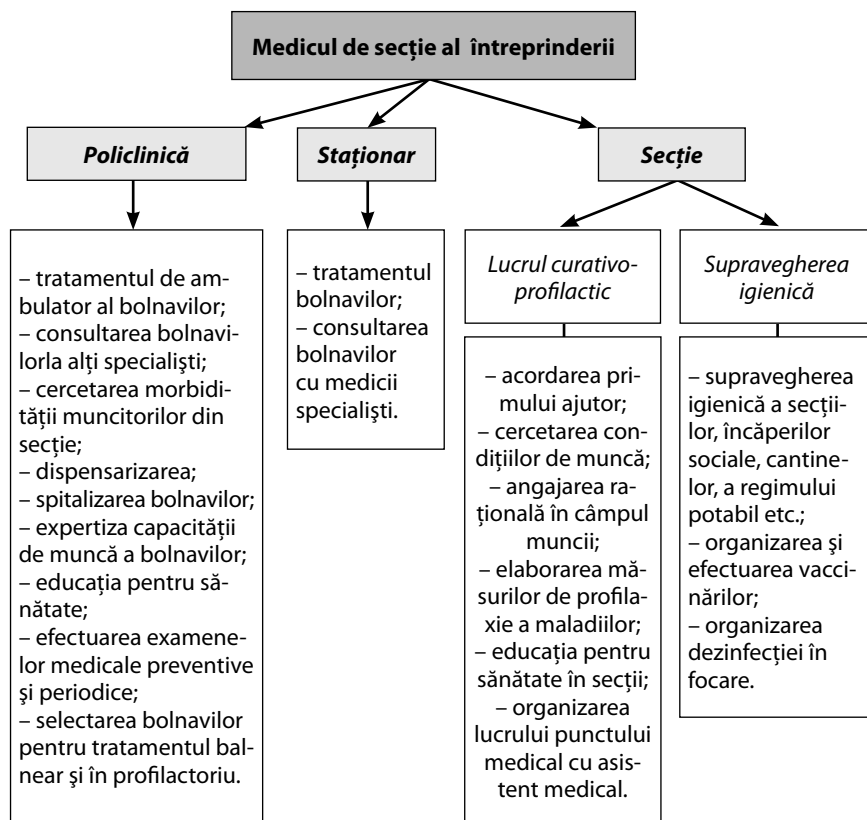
Medicul de secție al întreprinderii

Policlinică

Staționar

Secție

– tratamentul de ambulator al bolnavilor;
– consultarea bolnavilorla alți specialiști;
– cercetarea morbidității muncitorilor din secție;
– dispensarizarea;
– spitalizarea bolnavilor;
– expertiza capacității de muncă a bolnavilor;
– educația pentru sănătate;
– efectuarea examenelor medicale preventive şi periodice;
– selectarea bolnavilor pentru tratamentul balnear şi în profilactoriu.

– tratamentul bolnavilor;
– consultarea bolnavilor cu medicii specialişti.

Lucrul curativo-profilactic

– acordarea primului ajutor;
– cercetarea condițiilor de muncă;
– angajarea rațională în câmpul muncii;
– elaborarea măsurilor de profilaxie a maladiilor;
– educația pentru sănătate în secții;
– organizarea lucrului punctului medical cu asistent medical.

Supravegherea igienică

– supravegherea igienică a secțiilor, încăperilor sociale, cantinelor, a regimului potabil etc.;
– organizarea şi efectuarea vaccinărilor;
– organizarea dezinfecției în focare.